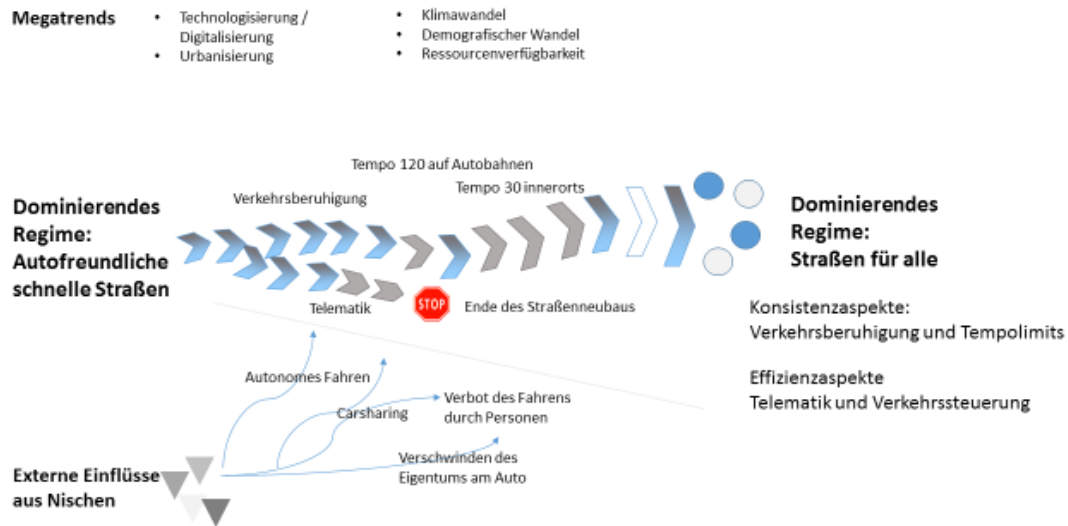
Megatrends

- Technologisierung / Digitalisierung
- Urbanisierung

- Klimawandel
- Demografischer Wandel
- Ressourcenverfügbarkeit

Tempo 120 auf Autobahnen

Tempo 30 innerorts

Verkehrsberuhigung

Dominierendes Regime: Autofreundliche schnelle Straßen

Dominierendes Regime: Straßen für alle

Telematik

STOP

Ende des Straßenneubaus

Konsistenzaspekte: Verkehrsberuhigung und Tempolimits

Effizienzaspekte Telematik und Verkehrssteuerung

Autonomes Fahren

Carsharing

Verbot des Fahrens durch Personen

Verschwinden des Eigentums am Auto

Externe Einflüsse aus Nischen